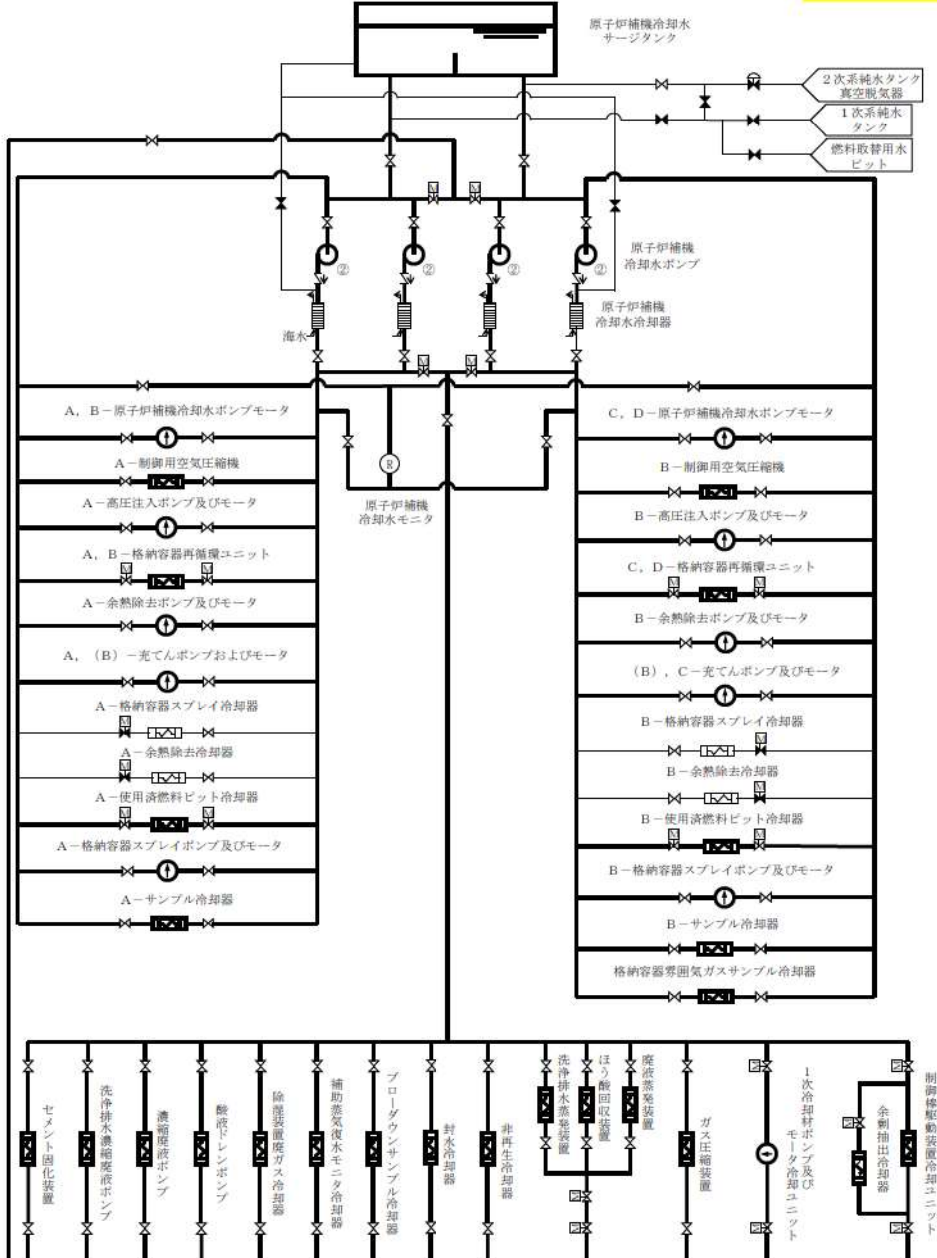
原子炉補機冷却水サージタンク

2次系純水タンク
真空脱気器

1次系純水タンク

燃料取替用水ピット

原子炉補機冷却水ポンプ

② ② ② ②

原子炉補機冷却水冷却器

海水

A，B－原子炉補機冷却水ポンプモータ

A－制御用空気圧縮機

A－高圧注入ポンプ及びモータ

A，B－格納容器再循環ユニット

A－余熱除去ポンプ及びモータ

A，（B）－充てんポンプおよびモータ

A－格納容器スプレイ冷却器

A－余熱除去冷却器

A－使用済燃料ピット冷却器

A－格納容器スプレイポンプ及びモータ

A－サンプル冷却器

R

原子炉補機冷却水モニタ

C，D－原子炉補機冷却水ポンプモータ

B－制御用空気圧縮機

B－高圧注入ポンプ及びモータ

C，D－格納容器再循環ユニット

B－余熱除去ポンプ及びモータ

（B），C－充てんポンプ及びモータ

B－格納容器スプレイ冷却器

B－余熱除去冷却器

B－使用済燃料ピット冷却器

B－格納容器スプレイポンプ及びモータ

B－サンプル冷却器

格納容器雰囲気ガスサンプル冷却器

セメント固化装置

洗浄排水濃縮廃液ポンプ

濃縮廃液ポンプ

酸液ドレンポンプ

除湿装置廃ガス冷却器

補助蒸気復水モニタ冷却器

ブローダウンサンプル冷却器

封水冷却器

非再生冷却器

洗浄排水蒸発装置

ほう酸回収装置

廃液蒸発装置

ガス圧縮装置

1次冷却材ポンプ及びモータ冷却ユニット

余剰抽出冷却器

制御棒駆動装置冷却ユニット

M